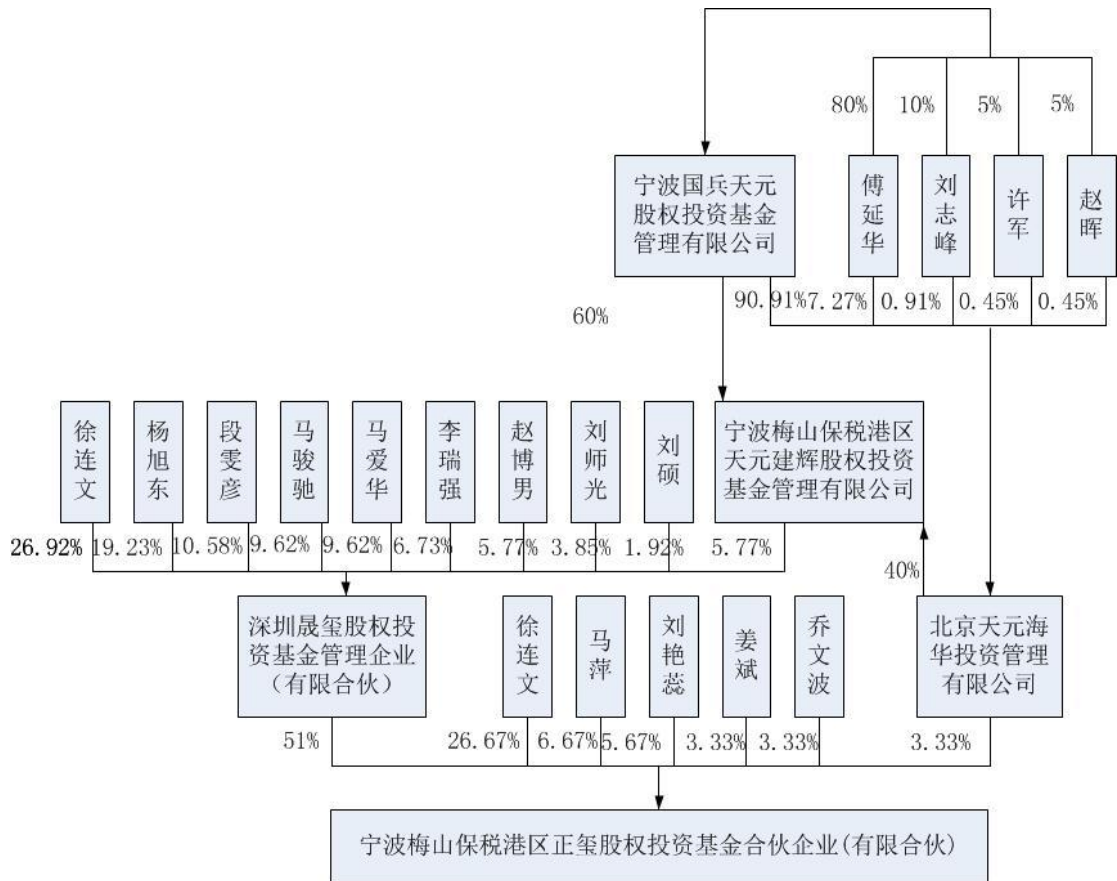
80%
10%
5%
5%

宁波国兵天元股权投资基金管理有限公司

傅延华

刘志峰

许军

赵晖

90.91%
7.27%
0.91%
0.45%
0.45%

60%

徐连文

杨旭东

段雯彦

马骏驰

马爱华

李瑞强

赵博男

刘师光

刘硕

宁波梅山保税港区天元建辉股权投资基金管理有限公司

26.92%
19.23%
10.58%
9.62%
9.62%
6.73%
5.77%
3.85%
1.92%
5.77%

40%

深圳晟玺股权投资基金管理企业（有限合伙）

徐连文

马萍

刘艳蕊

姜斌

乔文波

北京天元海华投资管理有限公司

51%
26.67%
6.67%
5.67%
3.33%
3.33%
3.33%

宁波梅山保税港区正玺股权投资基金合伙企业(有限合伙)